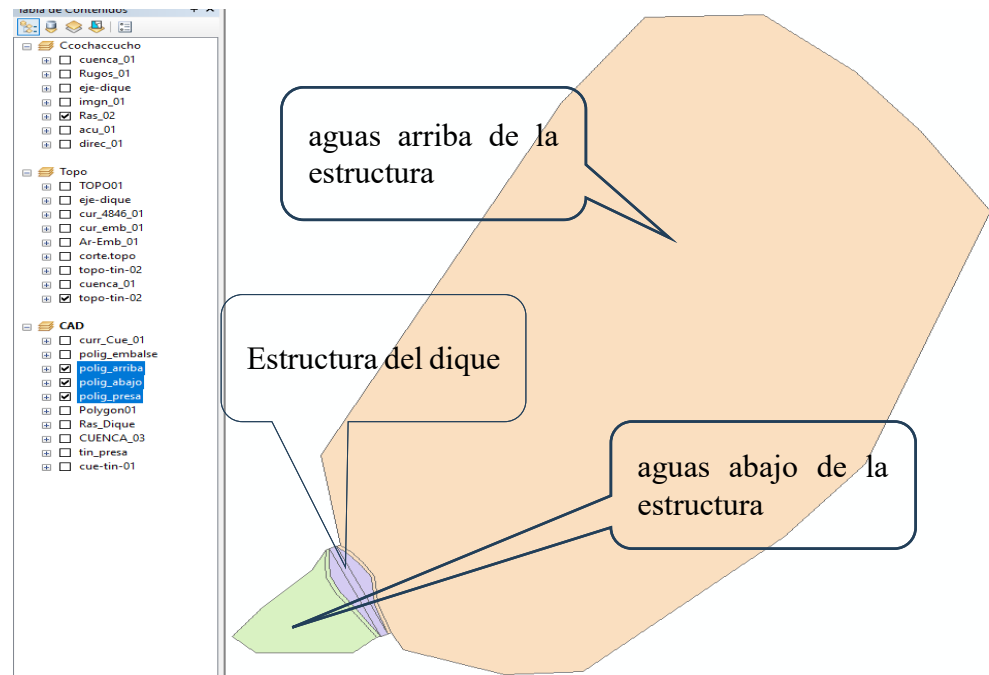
Tabla de Contenidos

Ccochaccucho
cuenca_01
Rugos_01
eje-dique
imgn_01
Ras_02
acu_01
direc_01

Topo
TOPO01
eje-dique
cur_4846_01
cur_emb_01
Ar-Emb_01
corte.topo
topo-tin-02
cuenca_01
topo-tin-02

CAD
curr_Cue_01
polig_embalse
polig_arriba
polig_abajo
polig_presa
Polygon01
Ras_Dique
CUENCA_03
tin_presa
cue-tin-01

aguas arriba de la estructura

Estructura del dique

aguas abajo de la estructura